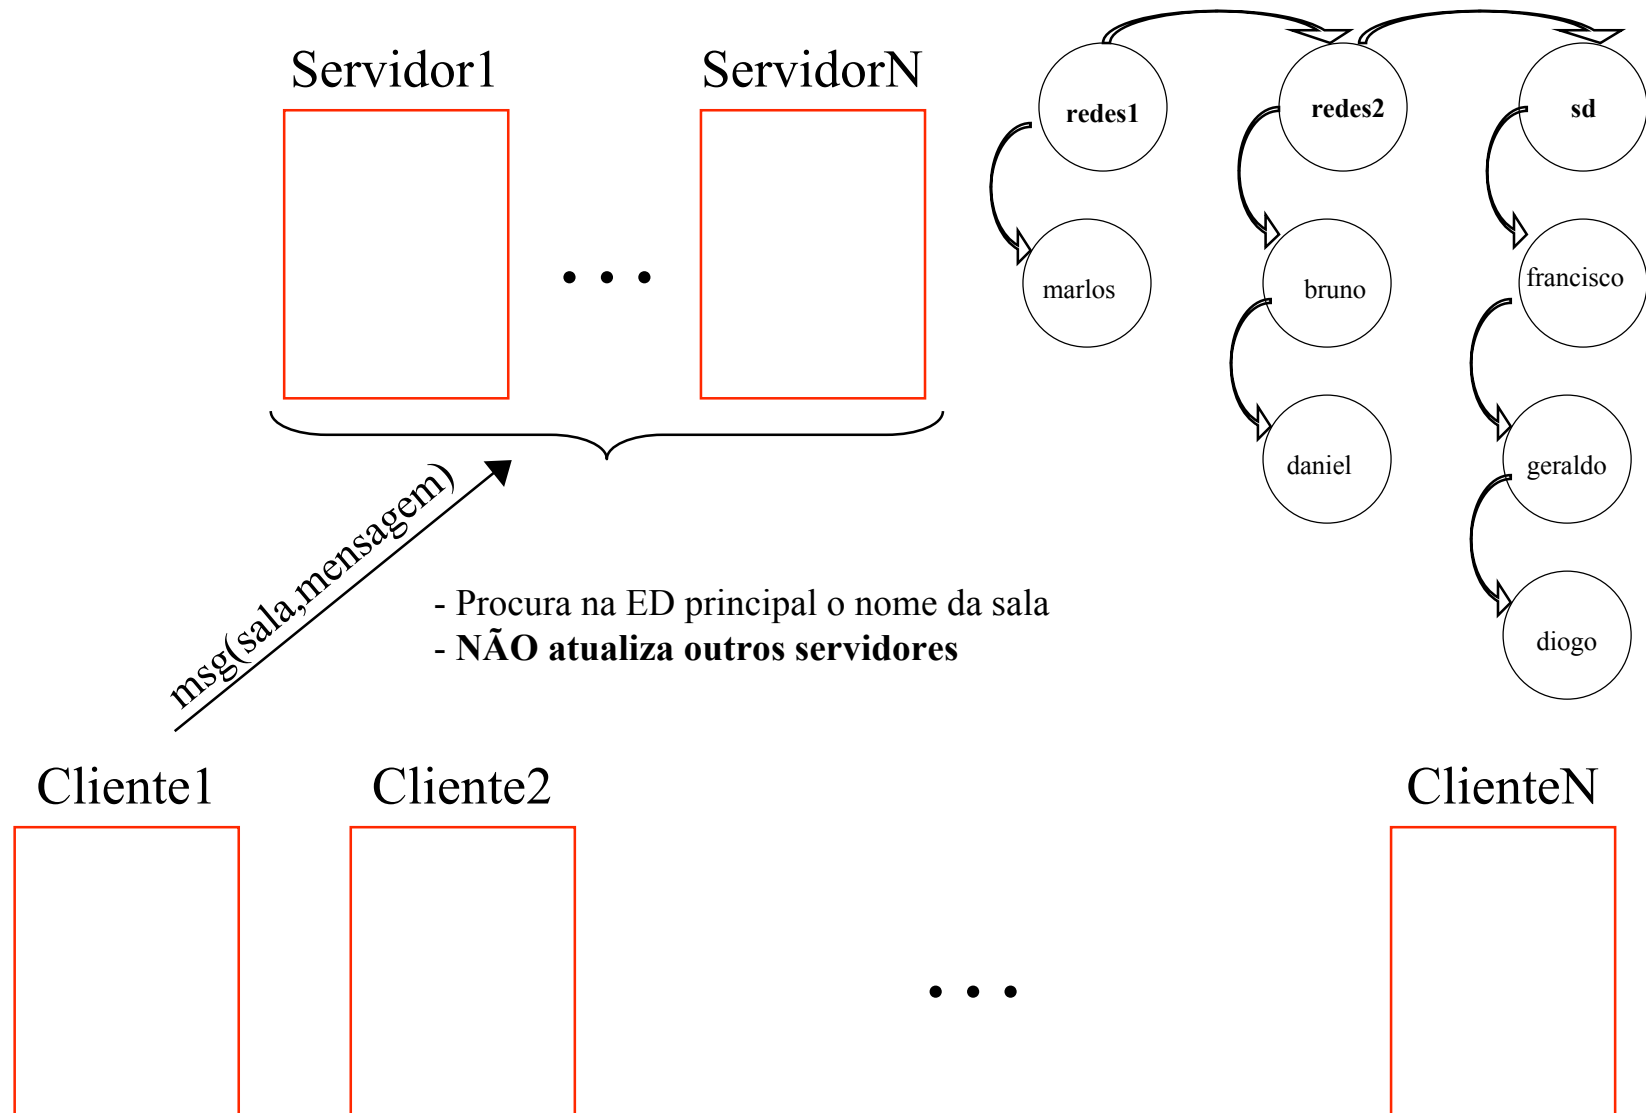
Servidor1

ServidorN

• • •

redes1

redes2

sd

marlos

bruno

francisco

daniel

geraldo

diogo

msg(sala,mensagem)

- Procura na ED principal o nome da sala
- **NÃO atualiza outros servidores**

Cliente1

Cliente2

ClienteN

• • •